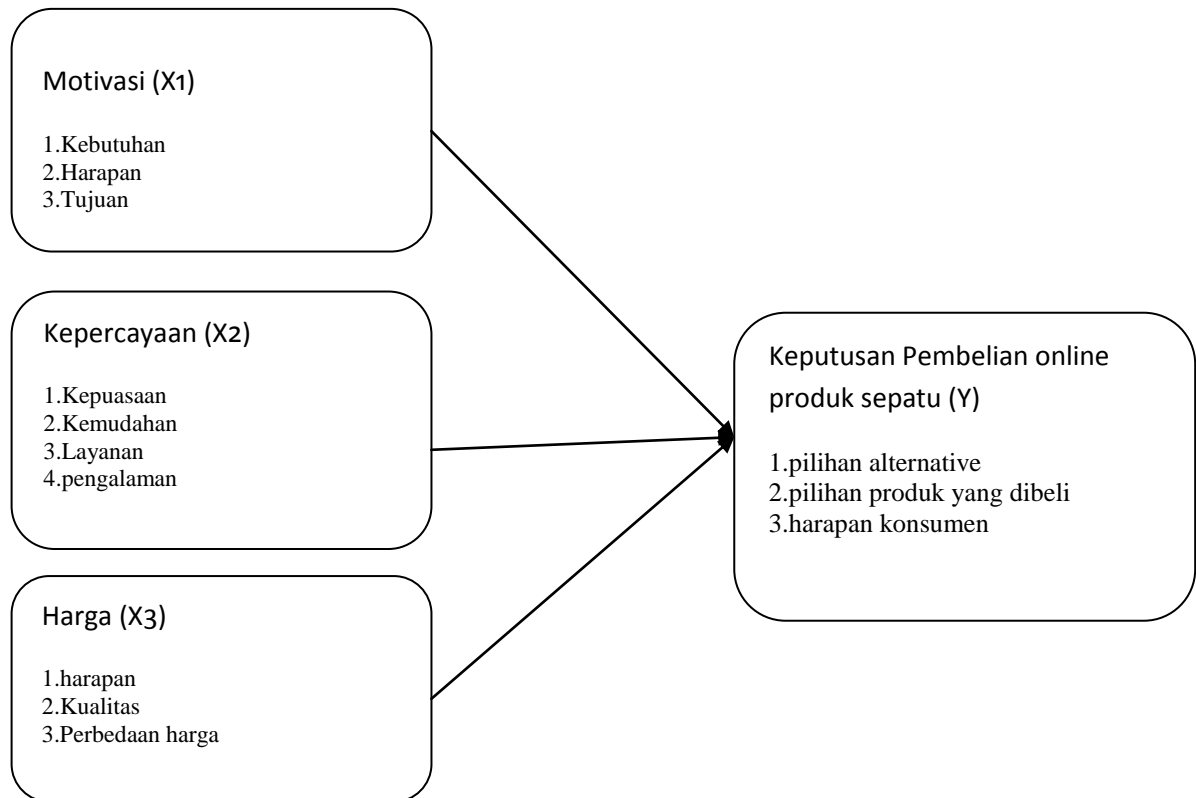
Motivasi (X1)

1.Kebutuhan
2.Harapan
3.Tujuan

Kepercayaan (X2)

1.Kepuasaan
2.Kemudahan
3.Layanan
4.pengalaman

Harga (X3)

1.harapan
2.Kualitas
3.Perbedaan harga

Keputusan Pembelian online produk sepatu (Y)

1.pilihan alternative
2.pilihan produk yang dibeli
3.harapan konsumen